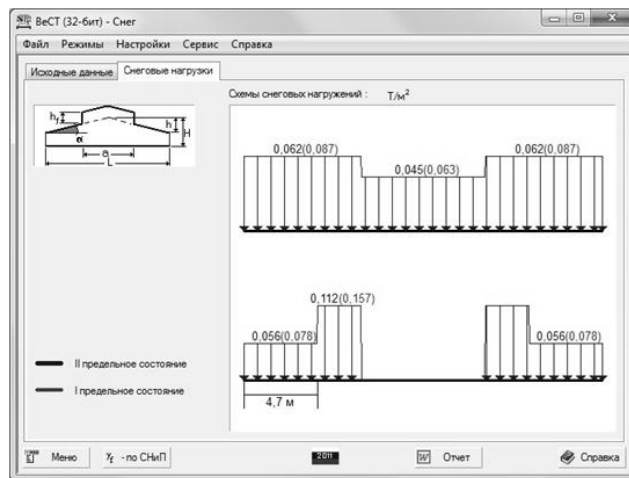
ВеСТ (32-бит) - Снег

Файл Режимы Настройки Сервис Справка

Исходные данные Снеговые нагрузки

Схемы снеговых нагружений : Т/м$^2$

$h_f$ h H α a L

0,062(0,087) 0,045(0,063) 0,062(0,087)

0,112(0,157)

0,056(0,078) 0,056(0,078)

4,7 м

II предельное состояние

I предельное состояние

Меню $\gamma_f$ - по СНиП 2011 Отчет Справка